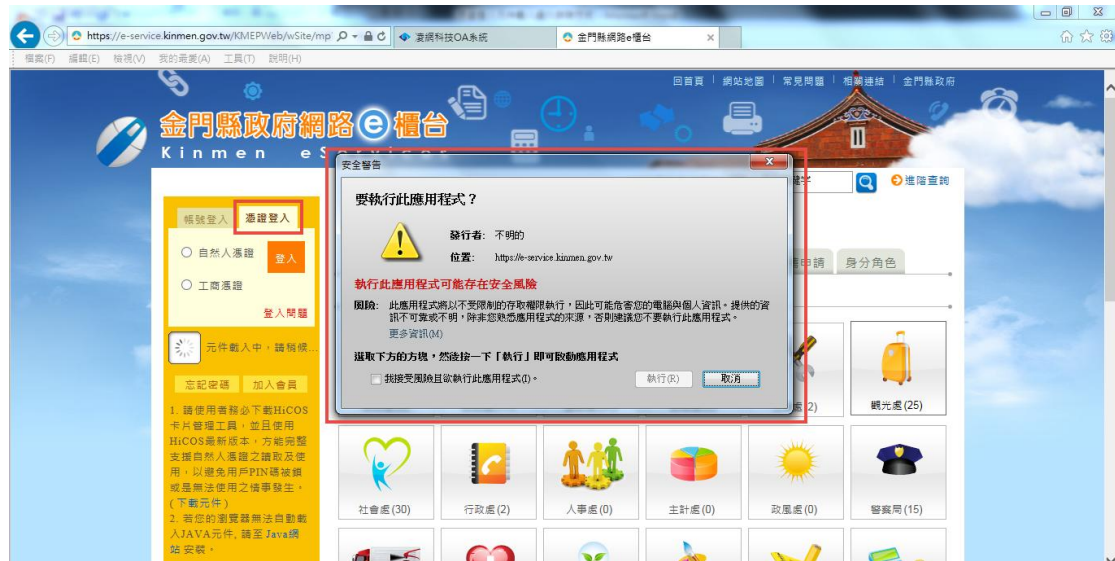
https://e-service.kinmen.gov.tw/KMEPWeb/wSite/mp
凌網科技OA系統
金門縣網路e櫃台
檔案(F) 編輯(E) 檢視(V) 我的最愛(A) 工具(T) 說明(H)

回首頁 | 網站地圖 | 常見問題 | 相關連結 | 金門縣政府

金門縣政府網路e櫃台
Kinmen e

進階查詢

帳號登入 憑證登入
自然人憑證
工商憑證
登入
登入問題
元件載入中，請稍候...
忘記密碼 加入會員
1. 請使用者務必下載HiCOS卡片管理工具，並且使用HiCOS最新版本，方能完整支援自然人憑證之讀取及使用，以避免用戶PIN碼被鎖或是無法使用之情事發生。(下載元件)
2. 若您的瀏覽器無法自動載入JAVA元件，請至Java網站安裝。

安全警告
要執行此應用程式？
發行者: 不明的
位置: https://e-service.kinmen.gov.tw
執行此應用程式可能存在安全風險
風險: 此應用程式將以不受限制的存取權限執行，因此可能危害您的電腦與個人資訊。提供的資訊不可靠或不明，除非您熟悉應用程式的來源，否則建議您不要執行此應用程式。
更多資訊(M)
選取下方的方塊，然後按一下「執行」即可啟動應用程式
我接受風險且欲執行此應用程式(I)。
執行(R) 取消

申請 身分角色
(2)
觀光處(25)
社會處(30)
行政處(2)
人事處(0)
主計處(0)
政風處(0)
警察局(15)